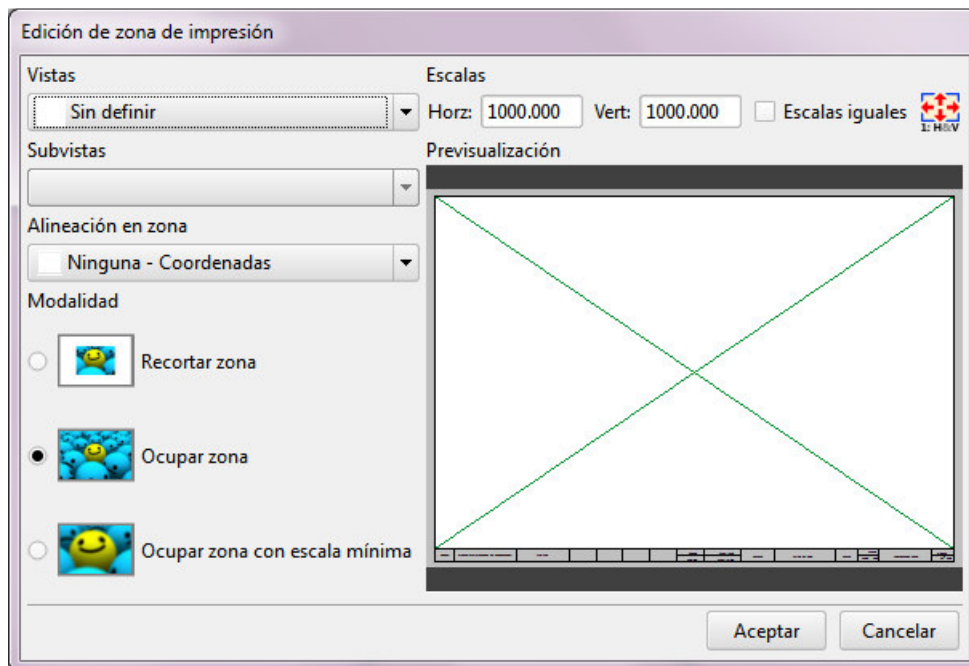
Edición de zona de impresión

Vistas
Sin definir

Subvistas

Alineación en zona
Ninguna - Coordenadas

Modalidad
Recortar zona
Ocupar zona
Ocupar zona con escala mínima

Escalas
Horz: 1000.000 Vert: 1000.000 Escalas iguales 1: H&V

Previsualización

Aceptar Cancelar